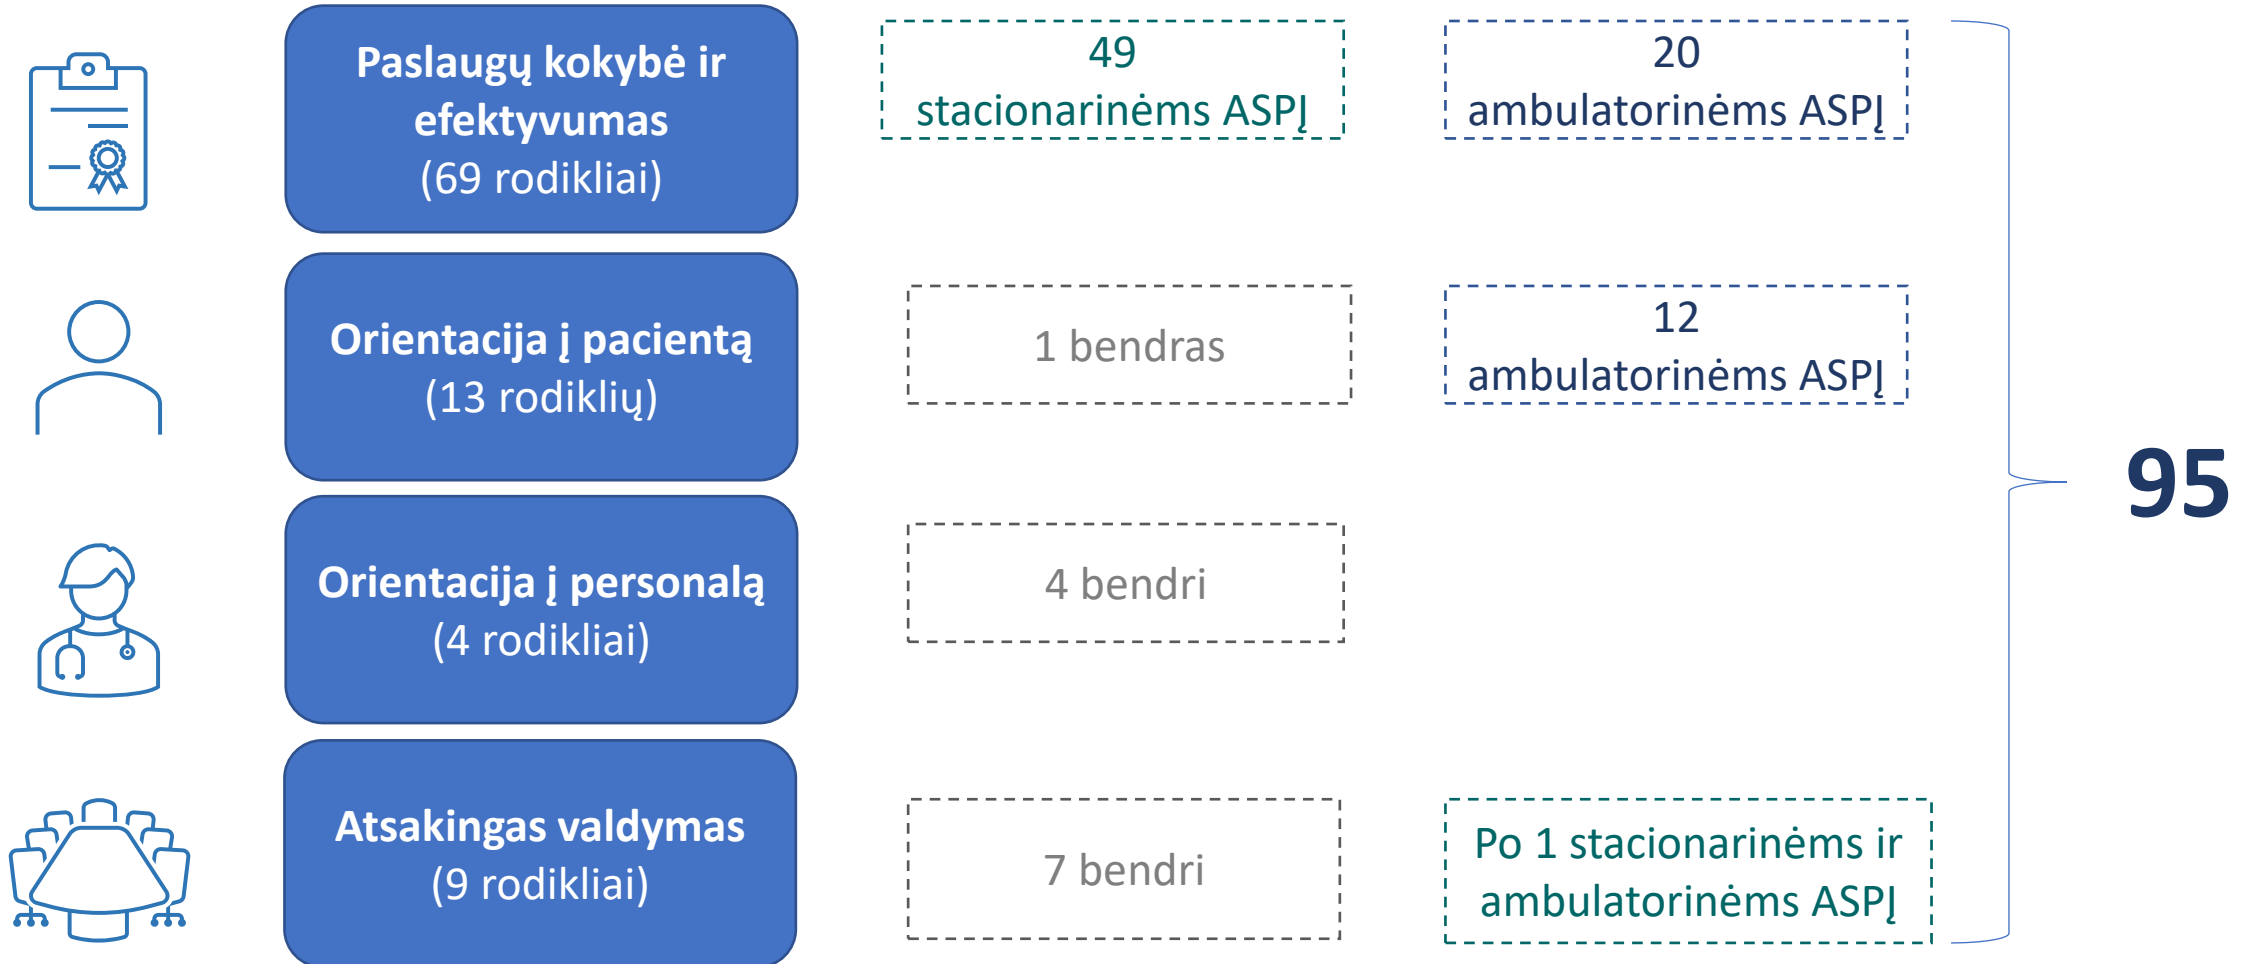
Paslaugų kokybė ir efektyvumas
(69 rodikliai)

49
stacionarinėms ASPĮ

20
ambulatorinėms ASPĮ

Orientacija į pacientą
(13 rodiklių)

1 bendras

12
ambulatorinėms ASPĮ

Orientacija į personalą
(4 rodikliai)

4 bendri

Atsakingas valdymas
(9 rodikliai)

7 bendri

Po 1 stacionarinėms ir ambulatorinėms ASPĮ

95